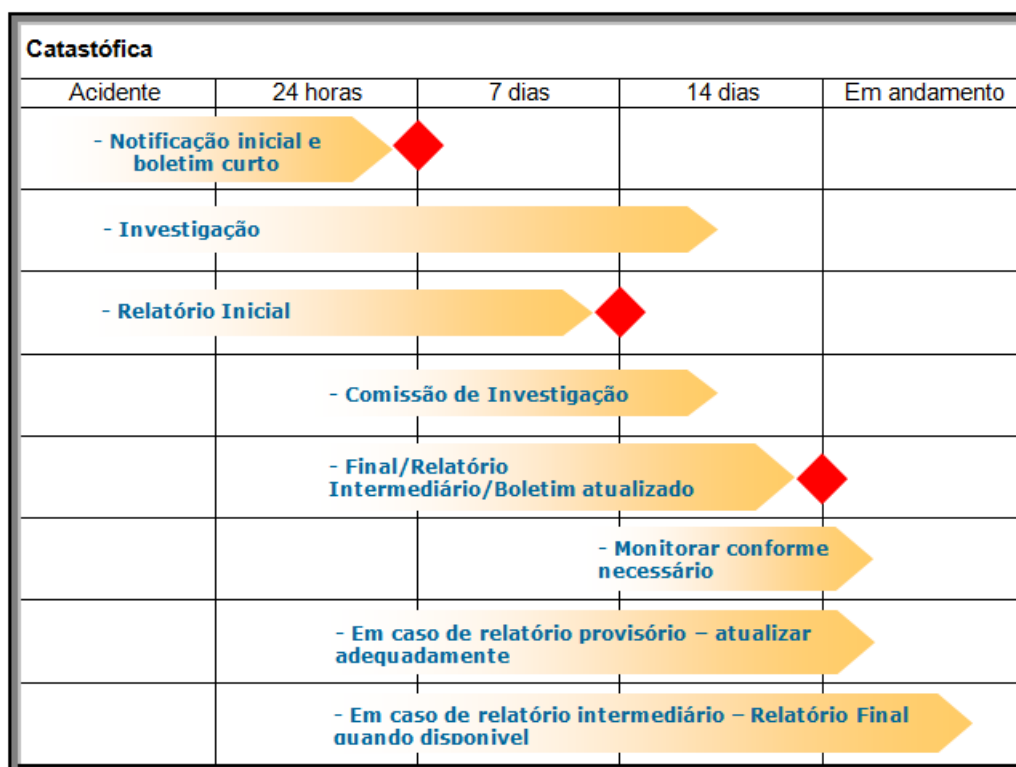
Catastófica

| Acidente | 24 horas | 7 dias | 14 dias | Em andamento |
|---|---|---|---|---|

- Notificação inicial e boletim curto

- Investigação

- Relatório Inicial

- Comissão de Investigação

- Final/Relatório Intermediário/Boletim atualizado

- Monitorar conforme necessário

- Em caso de relatório provisório – atualizar adequadamente

- Em caso de relatório intermediário – Relatório Final quando disponível